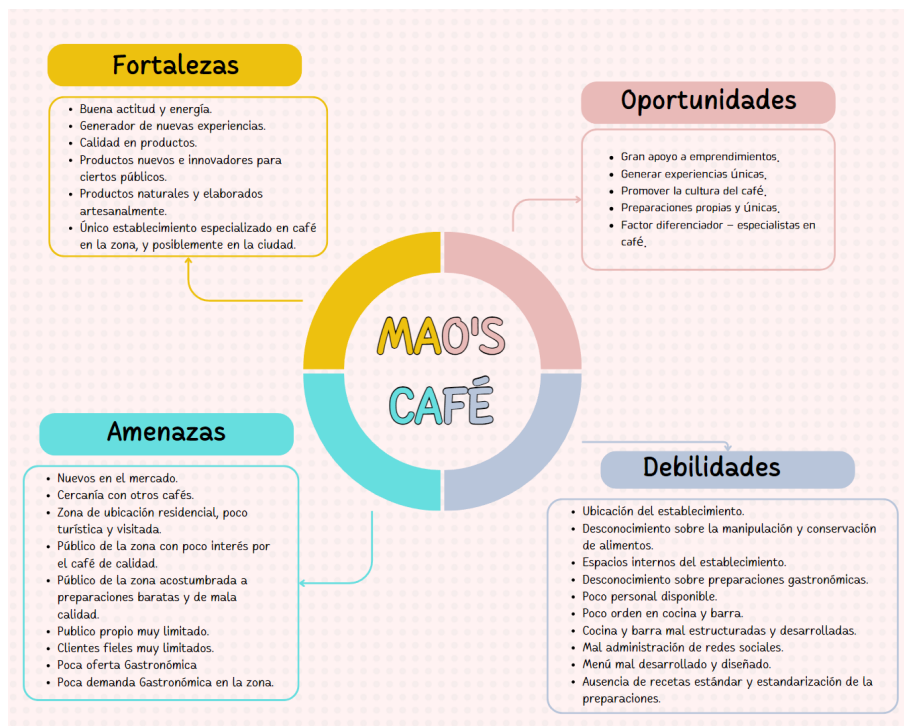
Fortalezas

- Buena actitud y energía.
- Generador de nuevas experiencias.
- Calidad en productos.
- Productos nuevos e innovadores para ciertos públicos.
- Productos naturales y elaborados artesanalmente.
- Único establecimiento especializado en café en la zona, y posiblemente en la ciudad.

Oportunidades

- Gran apoyo a emprendimientos.
- Generar experiencias únicas.
- Promover la cultura del café.
- Preparaciones propias y únicas.
- Factor diferenciador - especialistas en café.

MAO'S CAFÉ

Amenazas

- Nuevos en el mercado.
- Cercanía con otros cafés.
- Zona de ubicación residencial, poco turística y visitada.
- Público de la zona con poco interés por el café de calidad.
- Público de la zona acostumbrada a preparaciones baratas y de mala calidad.
- Publico propio muy limitado.
- Clientes fieles muy limitados.
- Poca oferta Gastronómica
- Poca demanda Gastronómica en la zona.

Debilidades

- Ubicación del establecimiento.
- Desconocimiento sobre la manipulación y conservación de alimentos.
- Espacios internos del establecimiento.
- Desconocimiento sobre preparaciones gastronómicas.
- Poco personal disponible.
- Poco orden en cocina y barra.
- Cocina y barra mal estructuradas y desarrolladas.
- Mal administración de redes sociales.
- Menú mal desarrollado y diseñado.
- Ausencia de recetas estándar y estandarización de la preparaciones.